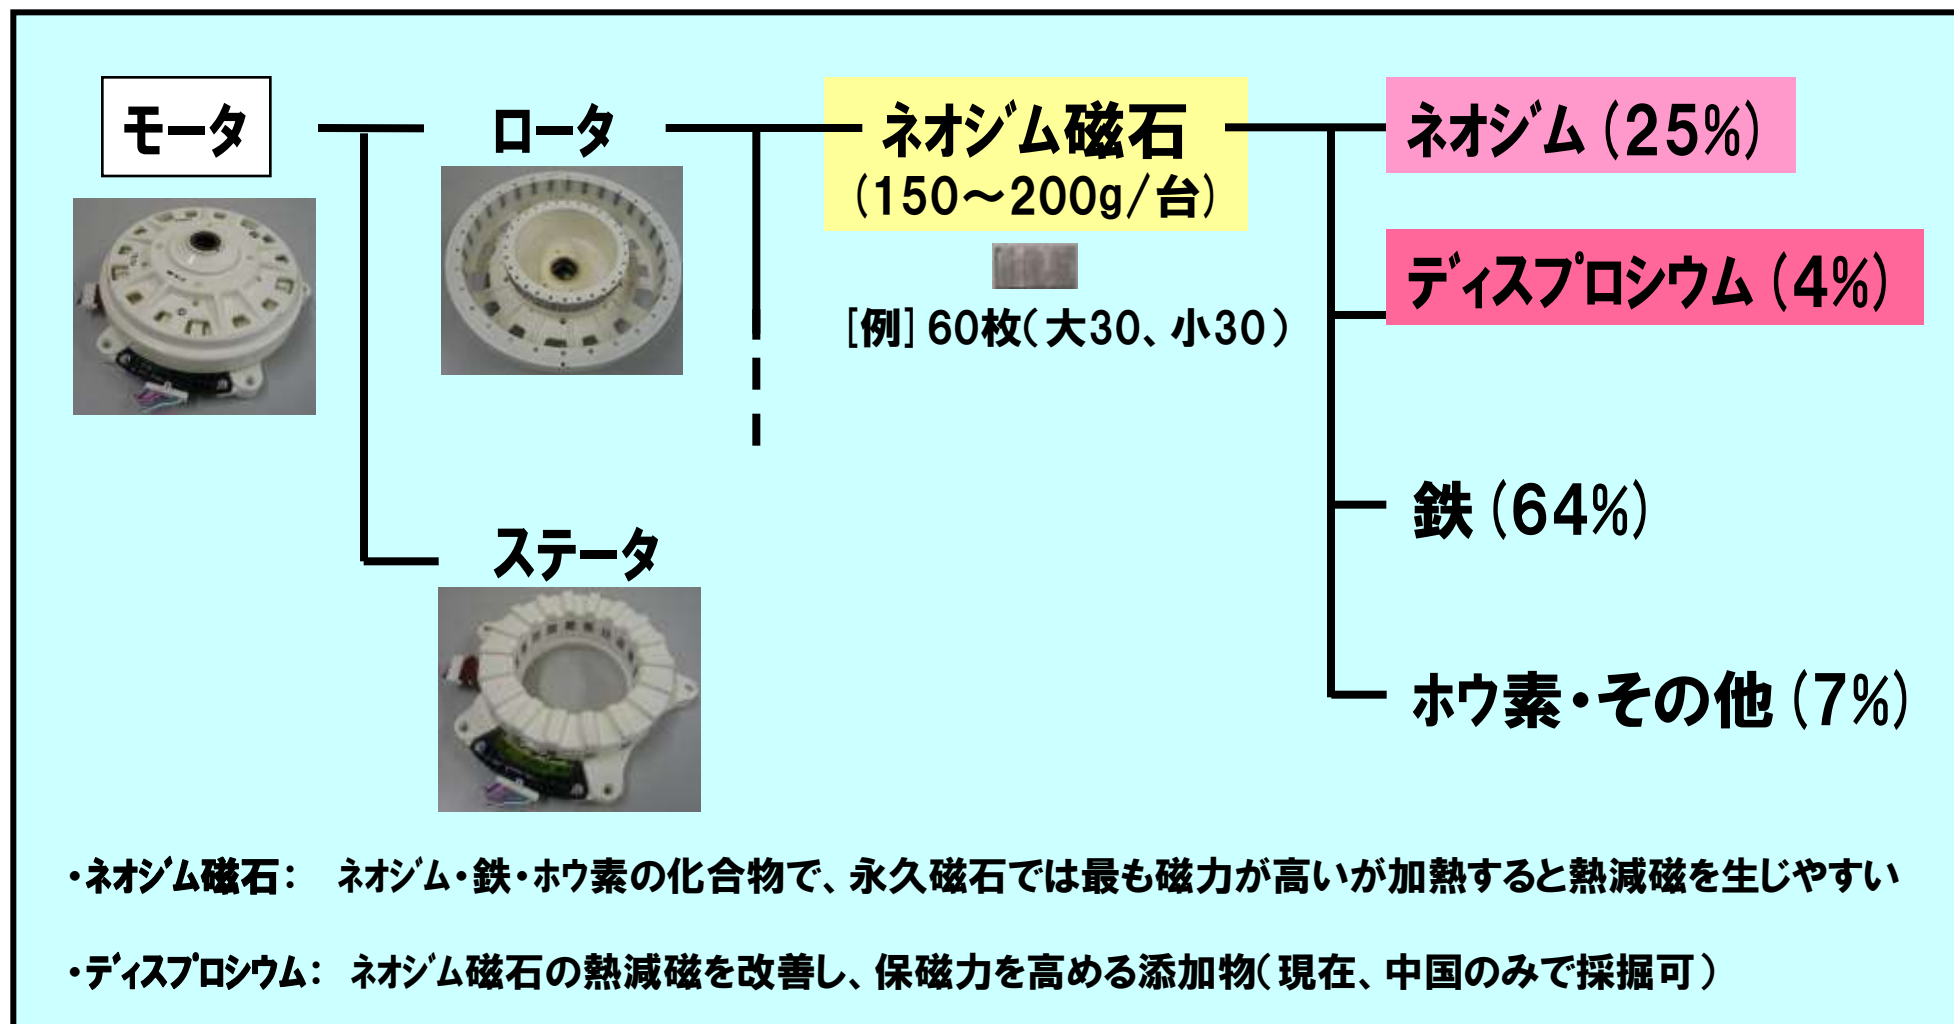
モータ

ロータ

ネオジム磁石
(150～200g/台)

[例] 60枚(大30、小30)

ネオジム (25%)

ディスプロシウム (4%)

鉄 (64%)

ホウ素・その他 (7%)

ステータ

・ネオジム磁石： ネオジム・鉄・ホウ素の化合物で、永久磁石では最も磁力が高いが加熱すると熱減磁を生じやすい

・ディスプロシウム： ネオジム磁石の熱減磁を改善し、保磁力を高める添加物(現在、中国のみで採掘可)